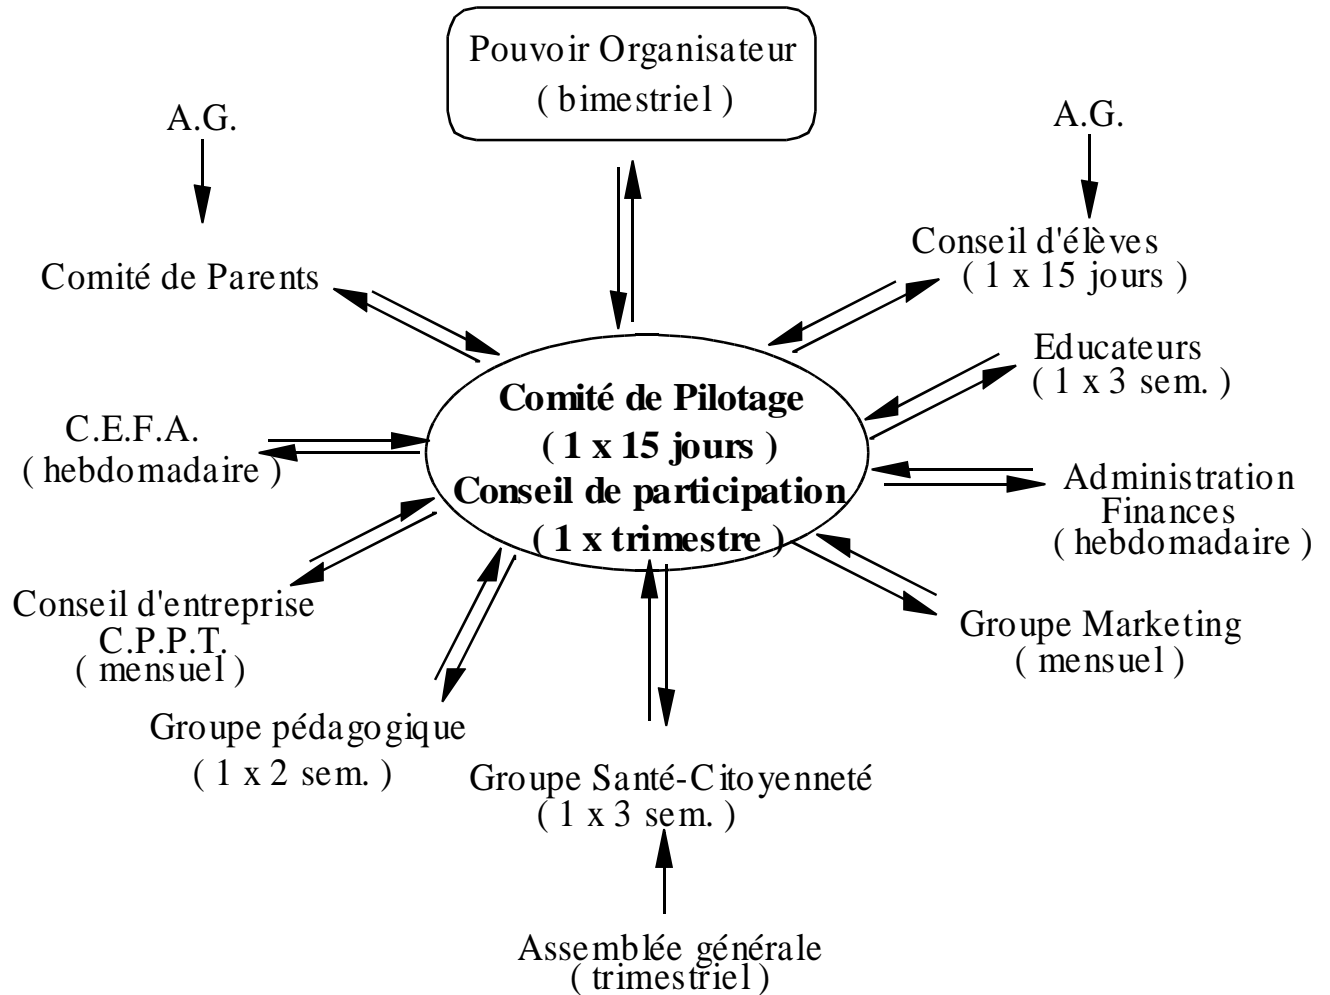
Pouvoir Organisateur
( bimestriel )

A.G.

A.G.

Comité de Parents

Conseil d'élèves
( 1 x 15 jours )

Educateurs
( 1 x 3 sem. )

Comité de Pilotage
( 1 x 15 jours )
Conseil de participation
( 1 x trimestre )

C.E.F.A.
( hebdomadaire )

Administration
Finances
( hebdomadaire )

Conseil d'entreprise
C.P.P.T.
( mensuel )

Groupe Marketing
( mensuel )

Groupe pédagogique
( 1 x 2 sem. )

Groupe Santé-Citoyenneté
( 1 x 3 sem. )

Assemblée générale
( trimestriel )